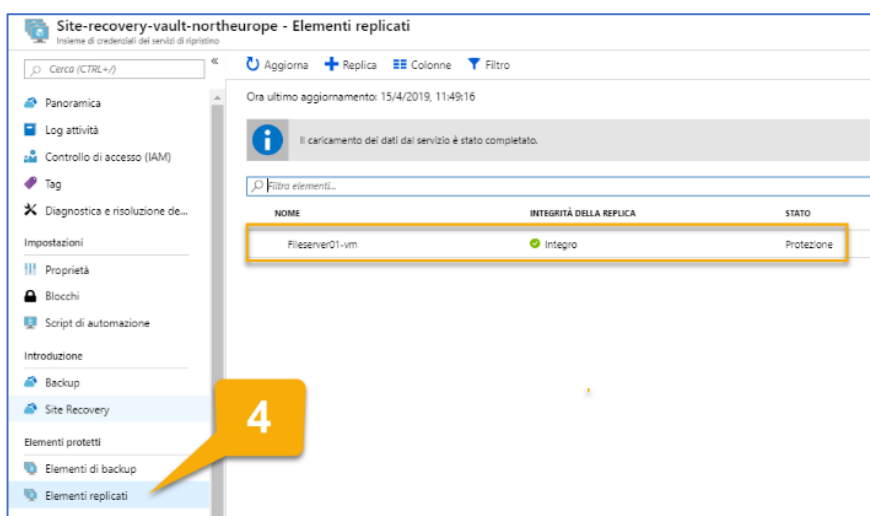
Site-recovery-vault-northeurope - Elementi replicati
Insieme di credenziali dei servizi di ripristino

Cerca (CTRL+/)

Panoramica
Log attività
Controllo di accesso (IAM)
Tag
Diagnostica e risoluzione de...

Impostazioni
Proprietà
Blocchi
Script di automazione

Introduzione
Backup
Site Recovery

Elementi protetti
Elementi di backup
Elementi replicati

Aggiorna
Replica
Colonne
Filtro

Ora ultimo aggiornamento: 15/4/2019, 11:49:16

Il caricamento dei dati dal servizio è stato completato.

Filtra elementi...

| NOME | INTEGRITÀ DELLA REPLICA | STATO |
|---|---|---|
| Fileserver01-vm | Integro | Protezione |

4